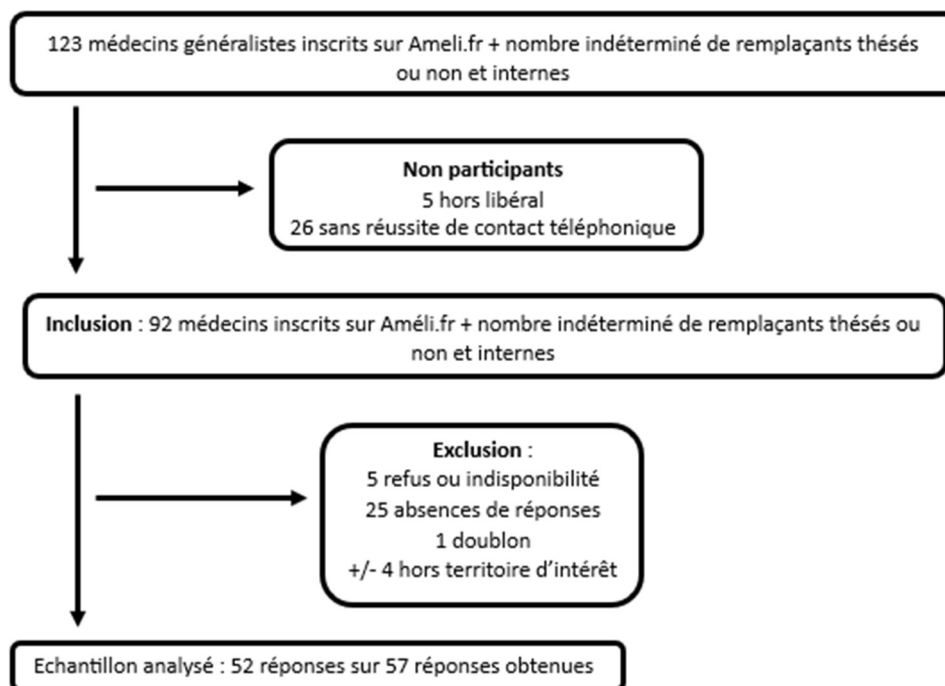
123 médecins généralistes inscrits sur Ameli.fr + nombre indéterminé de remplaçants thésés ou non et internes

Non participants
5 hors libéral
26 sans réussite de contact téléphonique

Inclusion : 92 médecins inscrits sur Améli.fr + nombre indéterminé de remplaçants thésés ou non et internes

Exclusion :
5 refus ou indisponibilité
25 absences de réponses
1 doublon
+/- 4 hors territoire d'intérêt

Echantillon analysé : 52 réponses sur 57 réponses obtenues